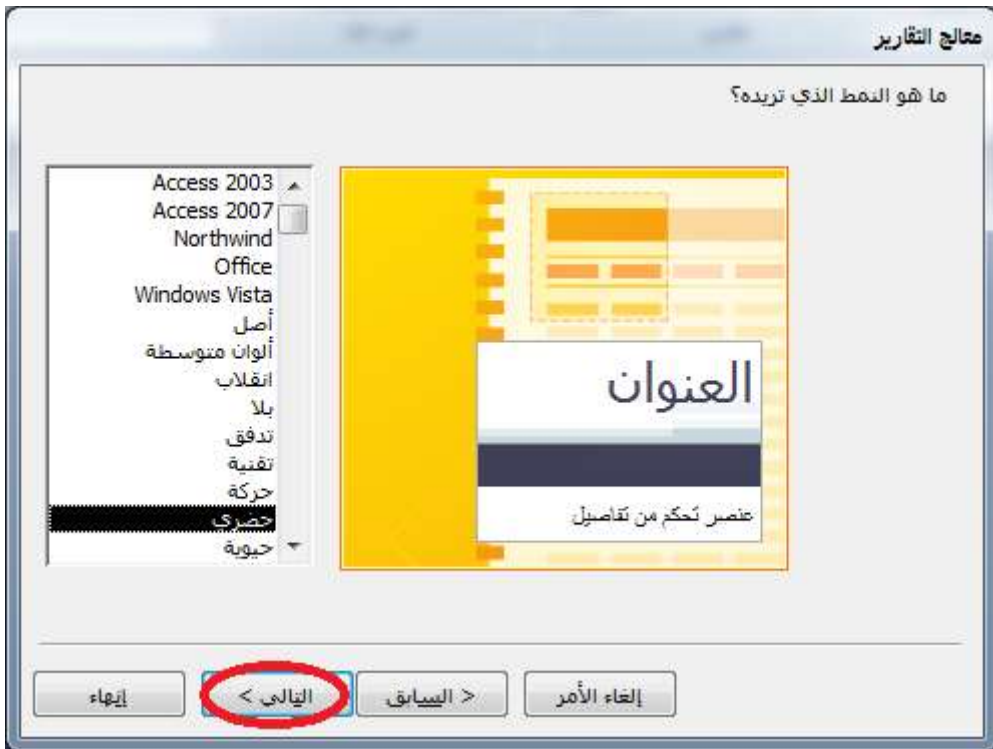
معالج التقارير

ما هو النمط الذي تريده؟

Access 2003
Access 2007
Northwind
Office
Windows Vista
أصل
ألوان متوسطة
انقلاب
بلا
تدفق
تقنية
حركة
حضري
حيوية

العنوان

عنصر تحكم من تفاصيل

إلغاء الأمر
< السابق
التالي >
إنهاء